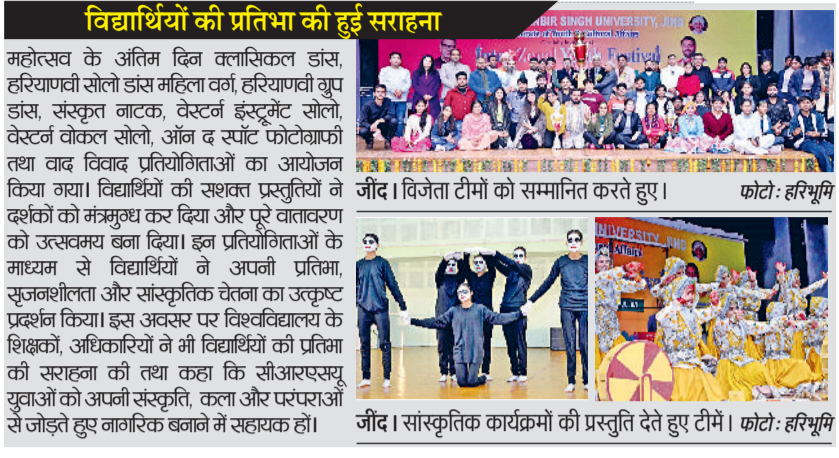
विद्यार्थियों की प्रतिभा की हुई सराहना

महोत्सव के अंतिम दिन क्लासिकल डांस, हरियाणवी सोलो डांस महिला वर्ग, हरियाणवी ग्रुप डांस, संस्कृत नाटक, वेस्टर्न इंस्ट्रूमेंट सोलो, वेस्टर्न वोकल सोलो, ऑन द स्पॉट फोटोग्राफी तथा वाद विवाद प्रतियोगिताओं का आयोजन किया गया। विद्यार्थियों की सशक्त प्रस्तुतियों ने दर्शकों को मंत्रमुग्ध कर दिया और पूरे वातावरण को उत्सवमय बना दिया। इन प्रतियोगिताओं के माध्यम से विद्यार्थियों ने अपनी प्रतिभा, सृजनशीलता और सांस्कृतिक चेतना का उत्कृष्ट प्रदर्शन किया। इस अवसर पर विश्वविद्यालय के शिक्षकों, अधिकारियों ने भी विद्यार्थियों की प्रतिभा की सराहना की तथा कहा कि सीआरएसयू युवाओं को अपनी संस्कृति, कला और परंपराओं से जोड़ते हुए नागरिक बनाने में सहायक हों।

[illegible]NBIR SINGH UNIVERSITY, JIND
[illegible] Youth Festival

जींद। विजेता टीमों को सम्मानित करते हुए। फोटोः हरिभूमि

UNIVERSITY, JIND

जींद। सांस्कृतिक कार्यक्रमों की प्रस्तुति देते हुए टीमें। फोटोः हरिभूमि